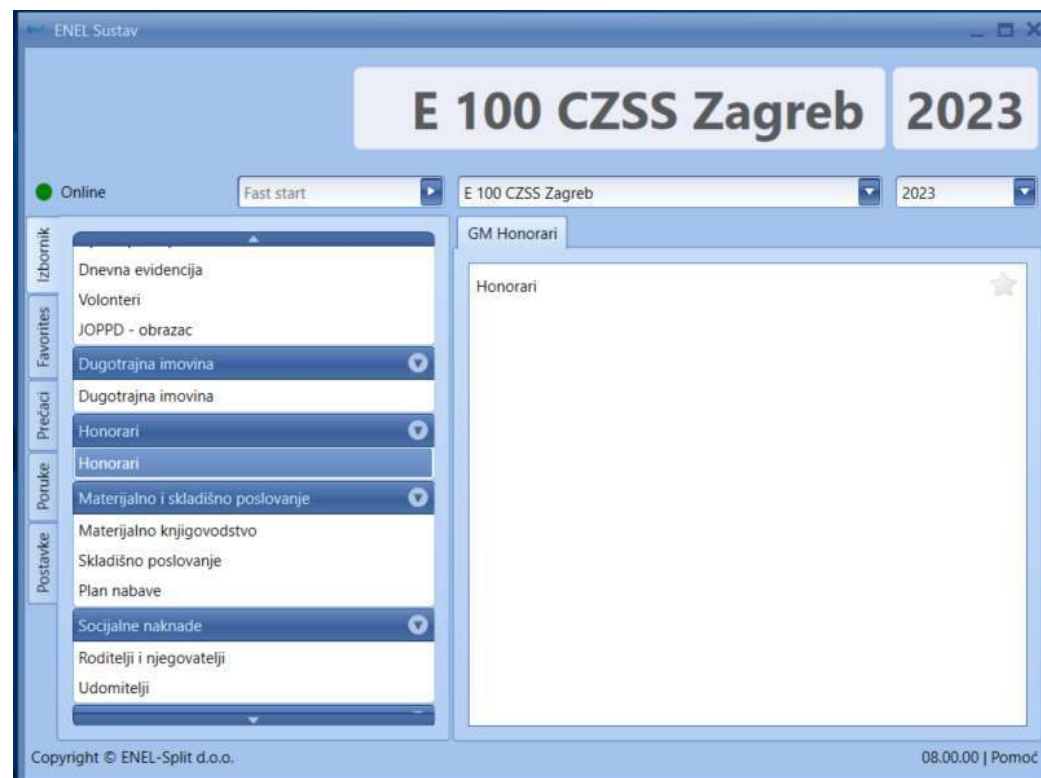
ENEL Sustav

E 100 CZSS Zagreb 2023

Online
Fast start
E 100 CZSS Zagreb
2023

Izbornik
Favorites
Prečaci
Poruke
Postavke

Dnevna evidencija
Volonteri
JOPPD - obrazac
Dugotrajna imovina
Dugotrajna imovina
Honorari
Honorari
Materijalno i skladišno poslovanje
Materijalno knjigovodstvo
Skladišno poslovanje
Plan nabave
Socijalne naknade
Roditelji i njegovatelji
Udomitelji

GM Honorari
Honorari

Copyright © ENEL-Split d.o.o.
08.00.00 | Pomoć